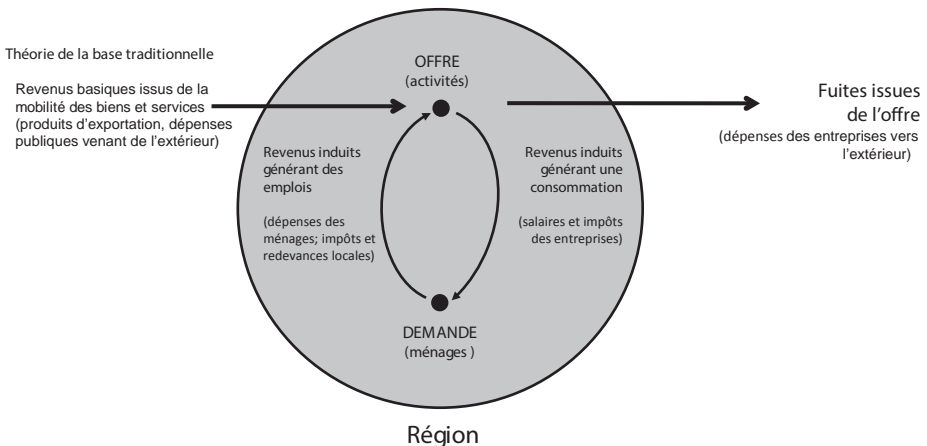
Théorie de la base traditionnelle

Revenus basiques issus de la mobilité des biens et services (produits d'exportation, dépenses publiques venant de l'extérieur)

OFFRE
(activités)

Fuites issues de l'offre
(dépenses des entreprises vers l'extérieur)

Revenus induits générant des emplois

(dépenses des ménages; impôts et redevances locales)

Revenus induits générant une consommation

(salaires et impôts des entreprises)

DEMANDE
(ménages )

Région